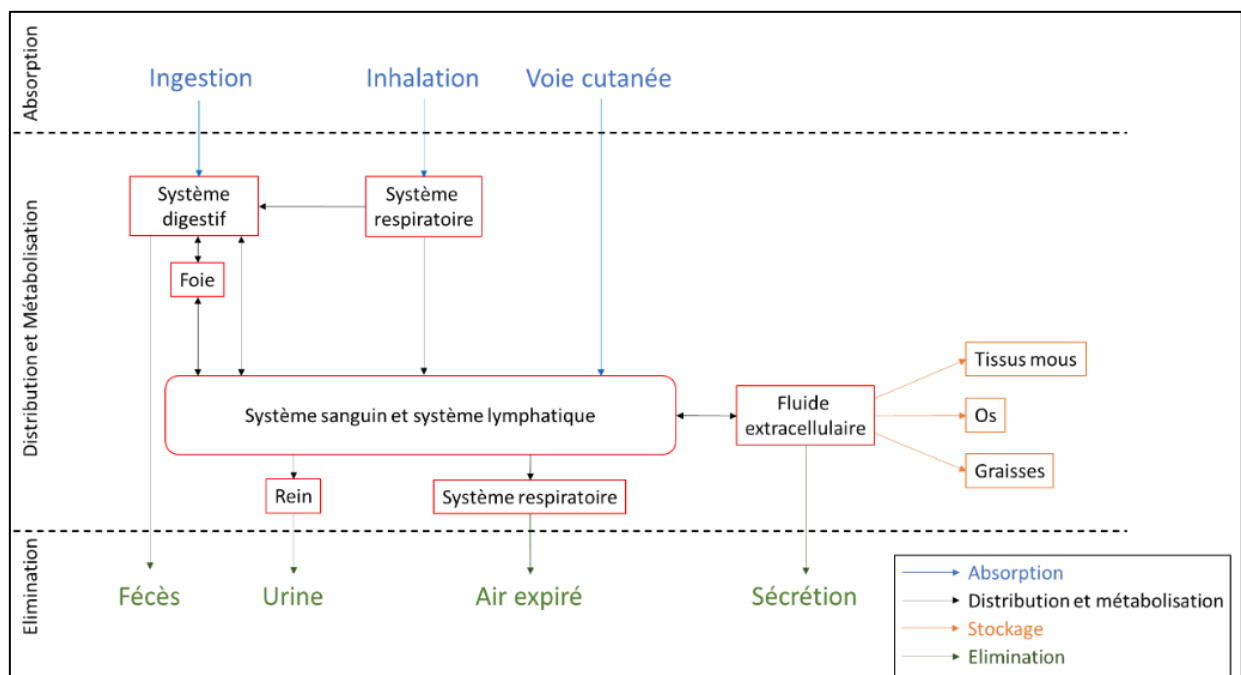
Absorption

Ingestion

Inhalation

Voie cutanée

Distribution et Métabolisation

Système digestif

Système respiratoire

Foie

Système sanguin et système lymphatique

Fluide extracellulaire

Tissus mous

Os

Graisses

Rein

Système respiratoire

Elimination

Fécès

Urine

Air expiré

Sécrétion

Absorption
Distribution et métabolisation
Stockage
Elimination